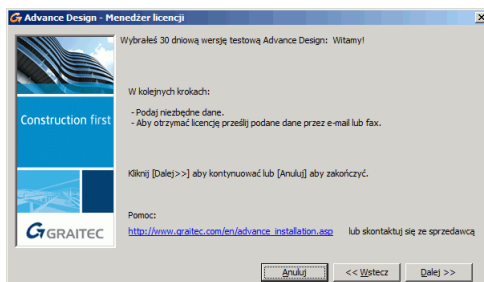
Advance Design - Menedżer licencji

Construction first

GRAITEC

Wybrałeś 30 dniową wersję testową Advance Design: Witamy!

W kolejnych krokach:

- Podaj niezbędne dane.
- Aby otrzymać licencję prześlij podane dane przez e-mail lub fax.

Kliknij [Dalej>>] aby kontynuować lub [Anuluj] aby zakończyć.

Pomoc:

http://www.graitec.com/en/advance_installation.asp lub skontaktuj się ze sprzedawcą

Anuluj

<< Wstecz

Dalej >>